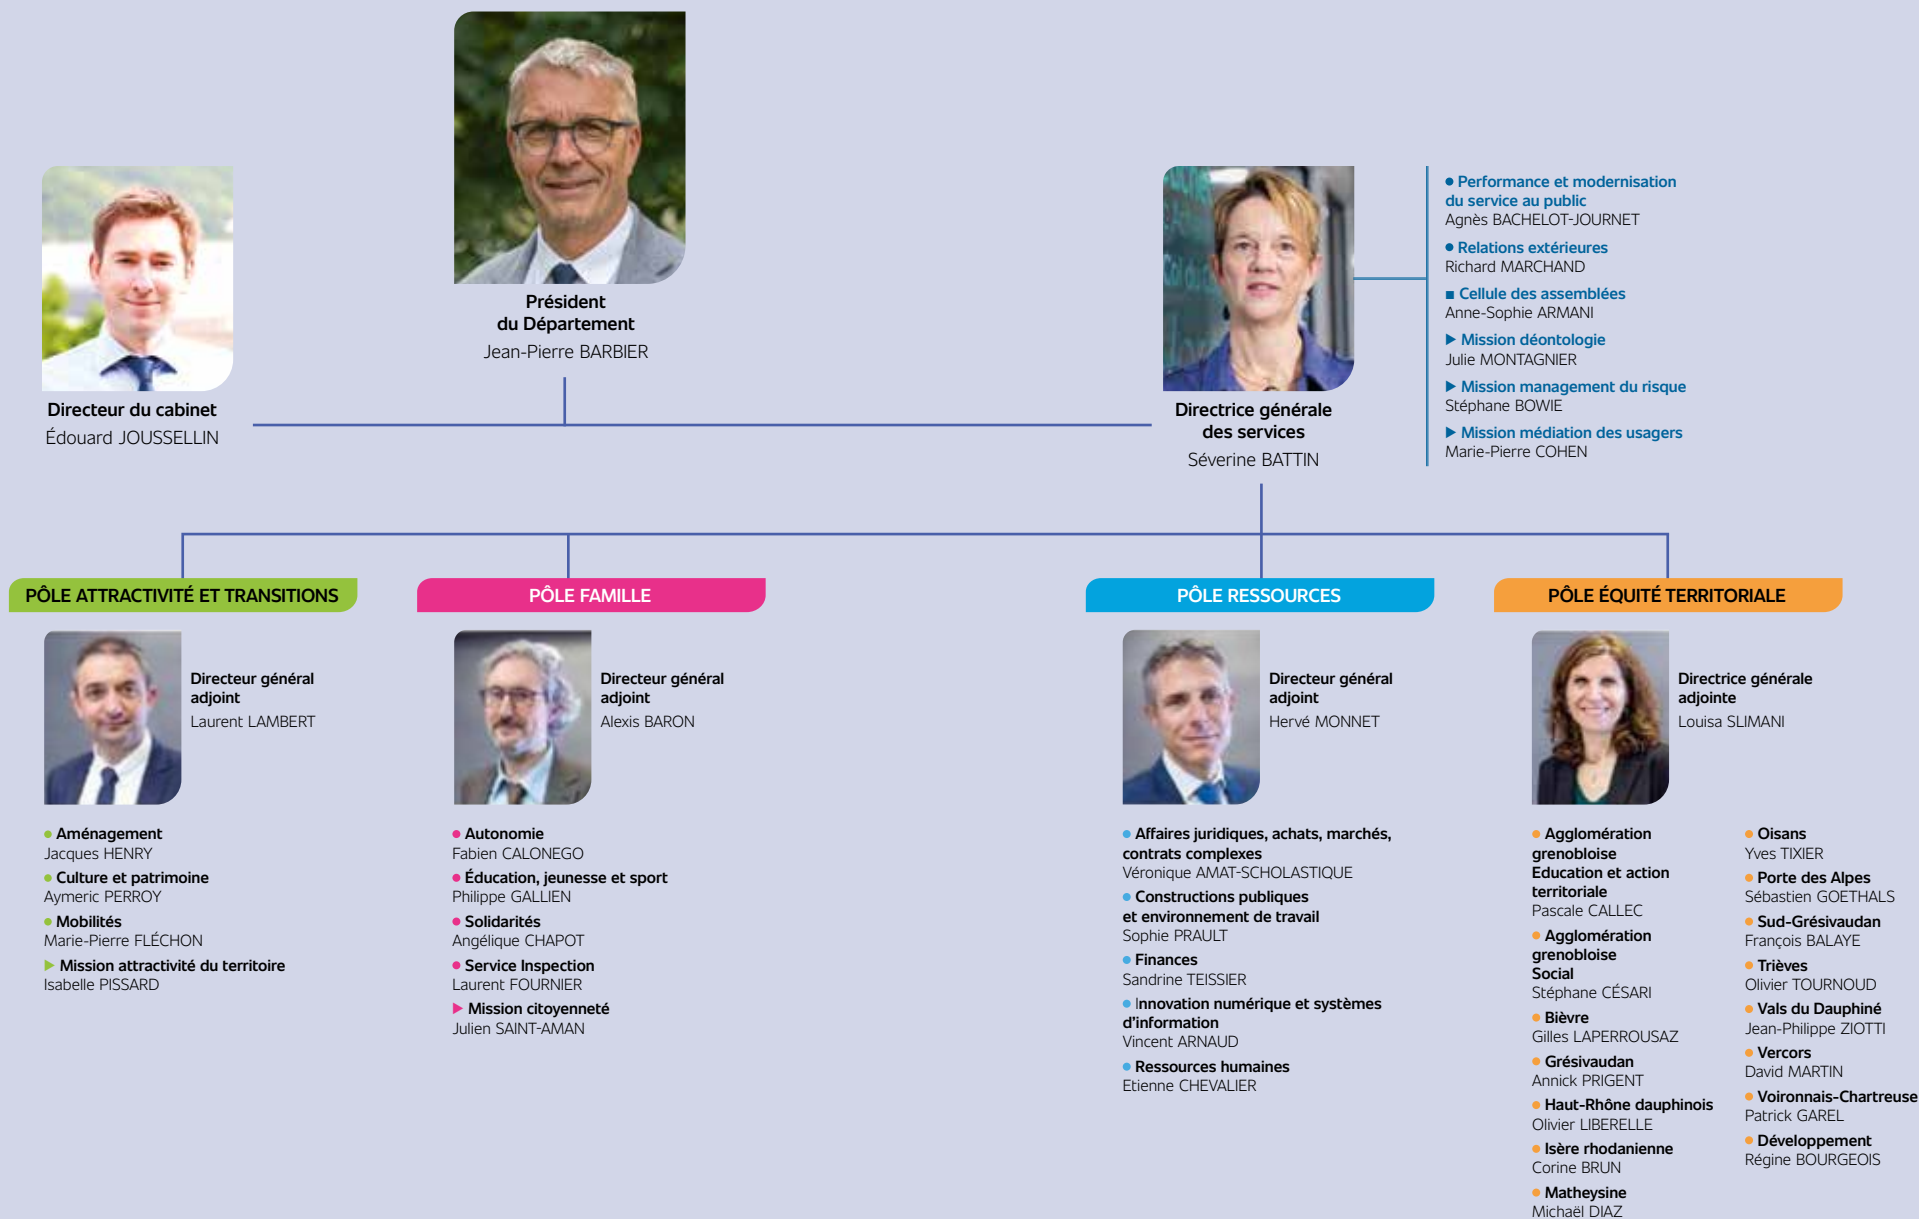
Président
du Département
Jean-Pierre BARBIER

Directeur du cabinet
Édouard JOUSSELLIN

Directrice générale
des services
Séverine BATTIN

● Performance et modernisation du service au public
Agnès BACHELOT-JOURNET

● Relations extérieures
Richard MARCHAND

■ Cellule des assemblées
Anne-Sophie ARMANI

▶ Mission déontologie
Julie MONTAGNIER

▶ Mission management du risque
Stéphane BOWIE

▶ Mission médiation des usagers
Marie-Pierre COHEN

PÔLE ATTRACTIVITÉ ET TRANSITIONS

Directeur général adjoint
Laurent LAMBERT

● Aménagement
Jacques HENRY
● Culture et patrimoine
Aymeric PERROY
● Mobilités
Marie-Pierre FLÉCHON
▶ Mission attractivité du territoire
Isabelle PISSARD

PÔLE FAMILLE

Directeur général adjoint
Alexis BARON

● Autonomie
Fabien CALONEGO
● Éducation, jeunesse et sport
Philippe GALLIEN
● Solidarités
Angélique CHAPOT
● Service Inspection
Laurent FOURNIER
▶ Mission citoyenneté
Julien SAINT-AMAN

PÔLE RESSOURCES

Directeur général adjoint
Hervé MONNET

● Affaires juridiques, achats, marchés, contrats complexes
Véronique AMAT-SCHOLASTIQUE
● Constructions publiques et environnement de travail
Sophie PRAULT
● Finances
Sandrine TEISSIER
● Innovation numérique et systèmes d'information
Vincent ARNAUD
● Ressources humaines
Etienne CHEVALIER

PÔLE ÉQUITÉ TERRITORIALE

Directrice générale adjointe
Louisa SLIMANI

● Agglomération grenobloise Education et action territoriale
Pascale CALLEC
● Agglomération grenobloise Social
Stéphane CÉSARI
● Bièvre
Gilles LAPERROUSAZ
● Grésivaudan
Annick PRIGENT
● Haut-Rhône dauphinois
Olivier LIBERELLE
● Isère rhodanienne
Corine BRUN
● Matheysine
Michaël DIAZ

● Oisans
Yves TIXIER
● Porte des Alpes
Sébastien GOETHALS
● Sud-Grésivaudan
François BALAYE
● Trièves
Olivier TOURNOUD
● Vals du Dauphiné
Jean-Philippe ZIOTTI
● Vercors
David MARTIN
● Voironnais-Chartreuse
Patrick GAREL
● Développement
Régine BOURGEOIS